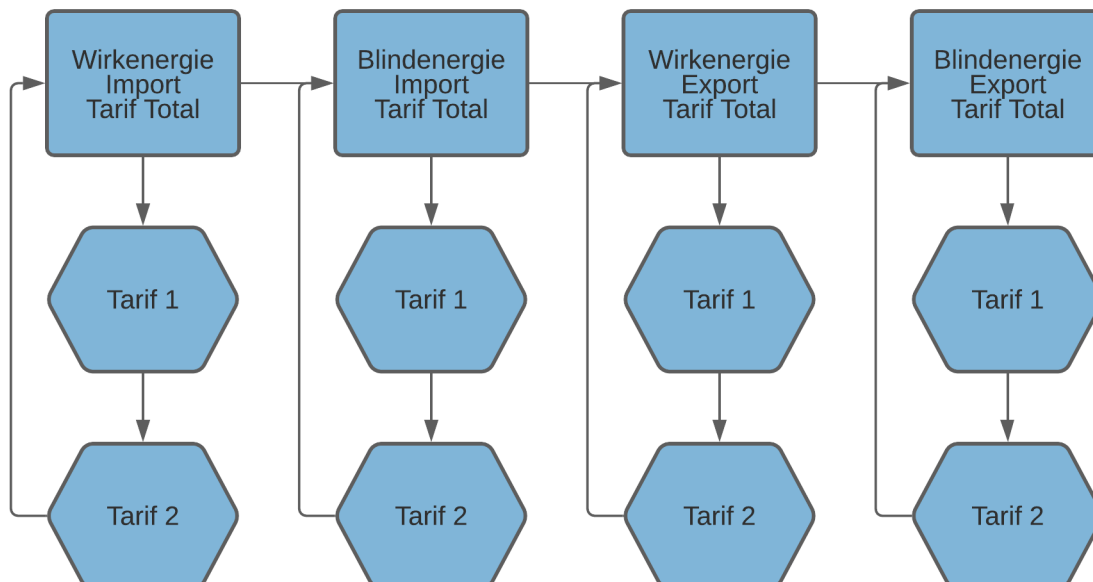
Wirkenergie Import Tarif Total

Tarif 1

Tarif 2

Blindenergie Import Tarif Total

Tarif 1

Tarif 2

Wirkenergie Export Tarif Total

Tarif 1

Tarif 2

Blindenergie Export Tarif Total

Tarif 1

Tarif 2